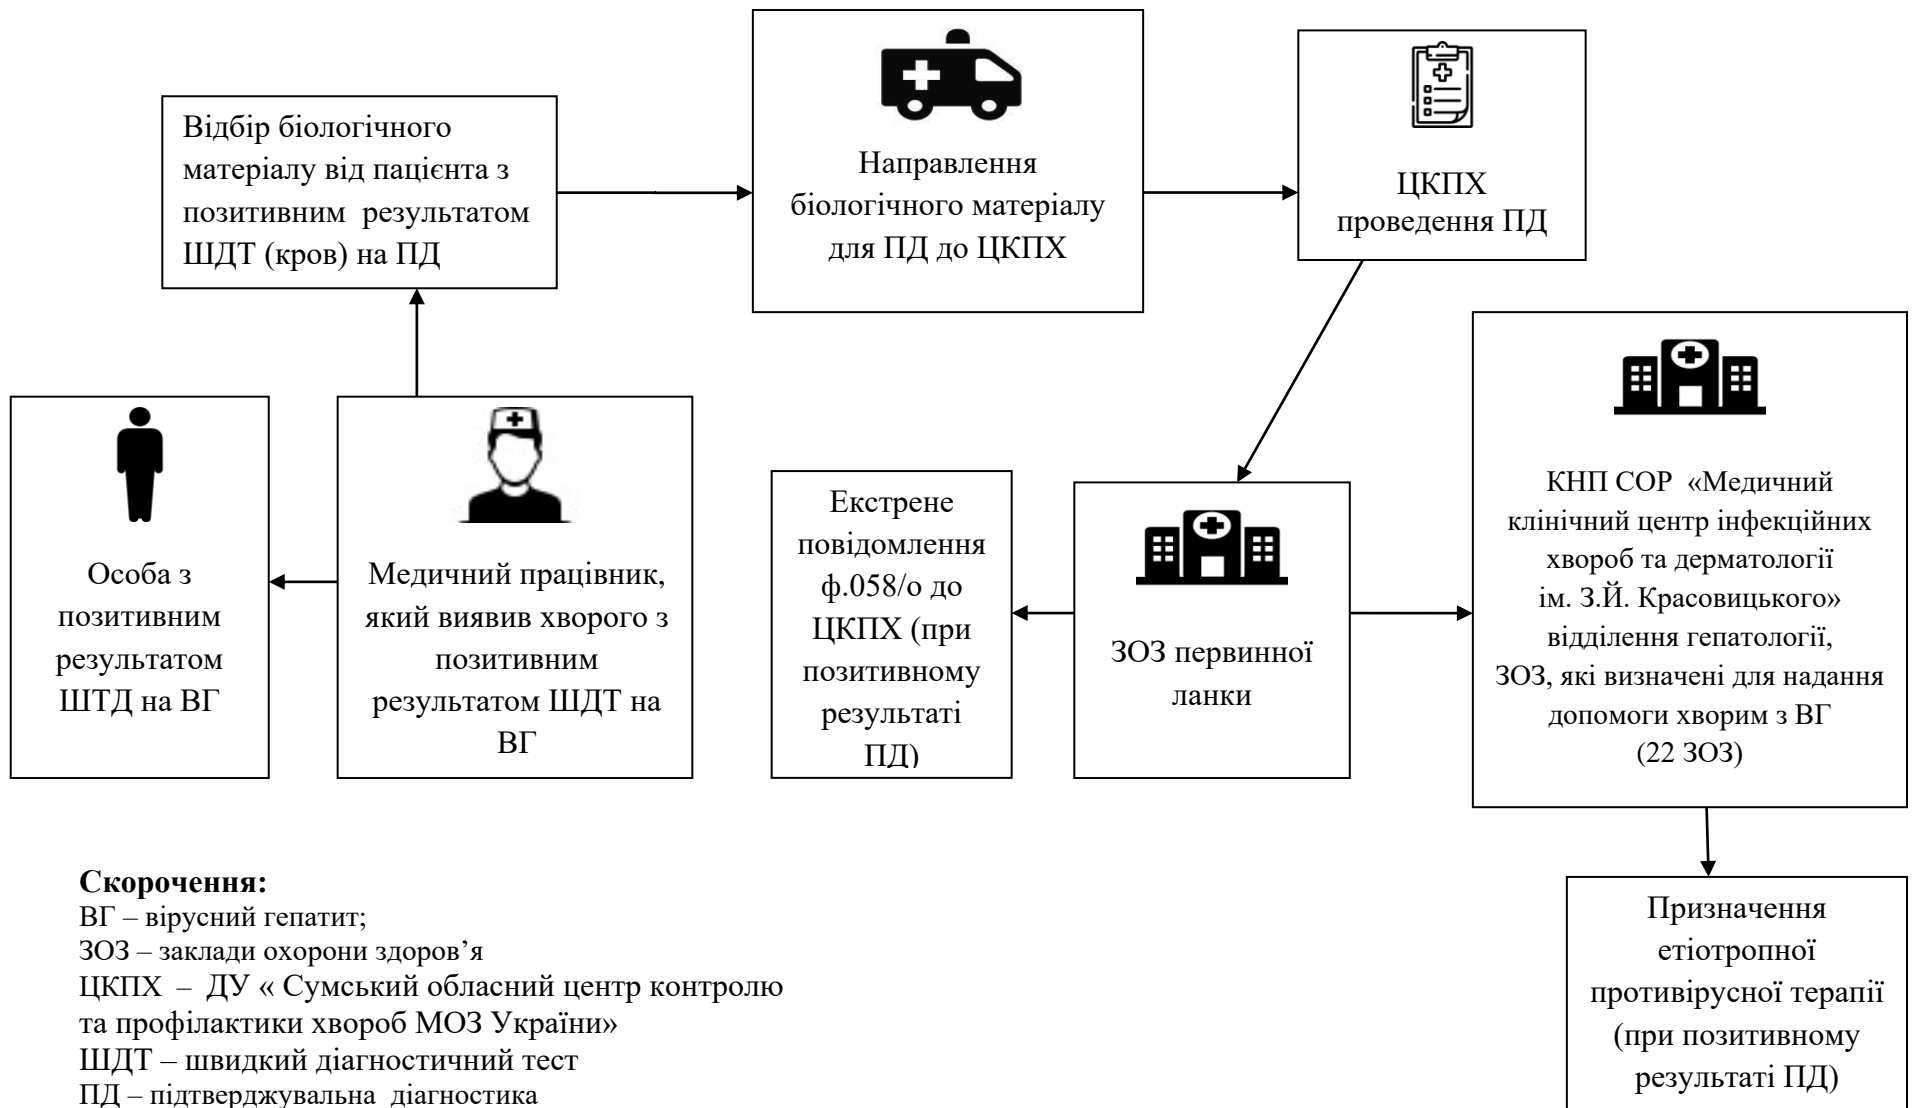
Відбір біологічного матеріалу від пацієнта з позитивним результатом ШДТ (кров) на ПД

Направлення біологічного матеріалу для ПД до ЦКПХ

ЦКПХ проведення ПД

Особа з позитивним результатом ШТД на ВГ

Медичний працівник, який виявив хворого з позитивним результатом ШДТ на ВГ

Екстрене повідомлення ф.058/о до ЦКПХ (при позитивному результаті ПД)

ЗОЗ первинної ланки

КНП СОР «Медичний клінічний центр інфекційних хвороб та дерматології ім. З.Й. Красовицького» відділення гепатології, ЗОЗ, які визначені для надання допомоги хворим з ВГ (22 ЗОЗ)

Призначення етіотропної противірусної терапії (при позитивному результаті ПД)

**Скорочення:**
ВГ – вірусний гепатит;
ЗОЗ – заклади охорони здоров'я
ЦКПХ – ДУ « Сумський обласний центр контролю та профілактики хвороб МОЗ України»
ШДТ – швидкий діагностичний тест
ПД – підтверджувальна діагностика